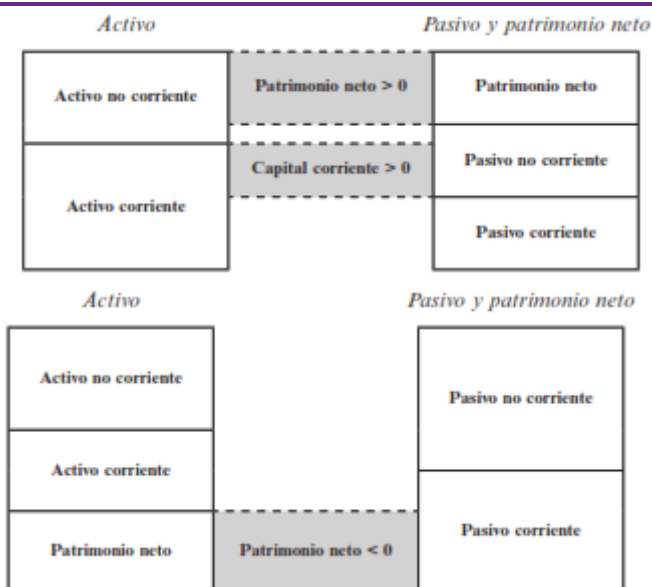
Activo

Pasivo y patrimonio neto

Activo no corriente

Patrimonio neto > 0

Patrimonio neto

Capital corriente > 0

Pasivo no corriente

Activo corriente

Pasivo corriente

Activo

Pasivo y patrimonio neto

Activo no corriente

Pasivo no corriente

Activo corriente

Pasivo corriente

Patrimonio neto

Patrimonio neto < 0